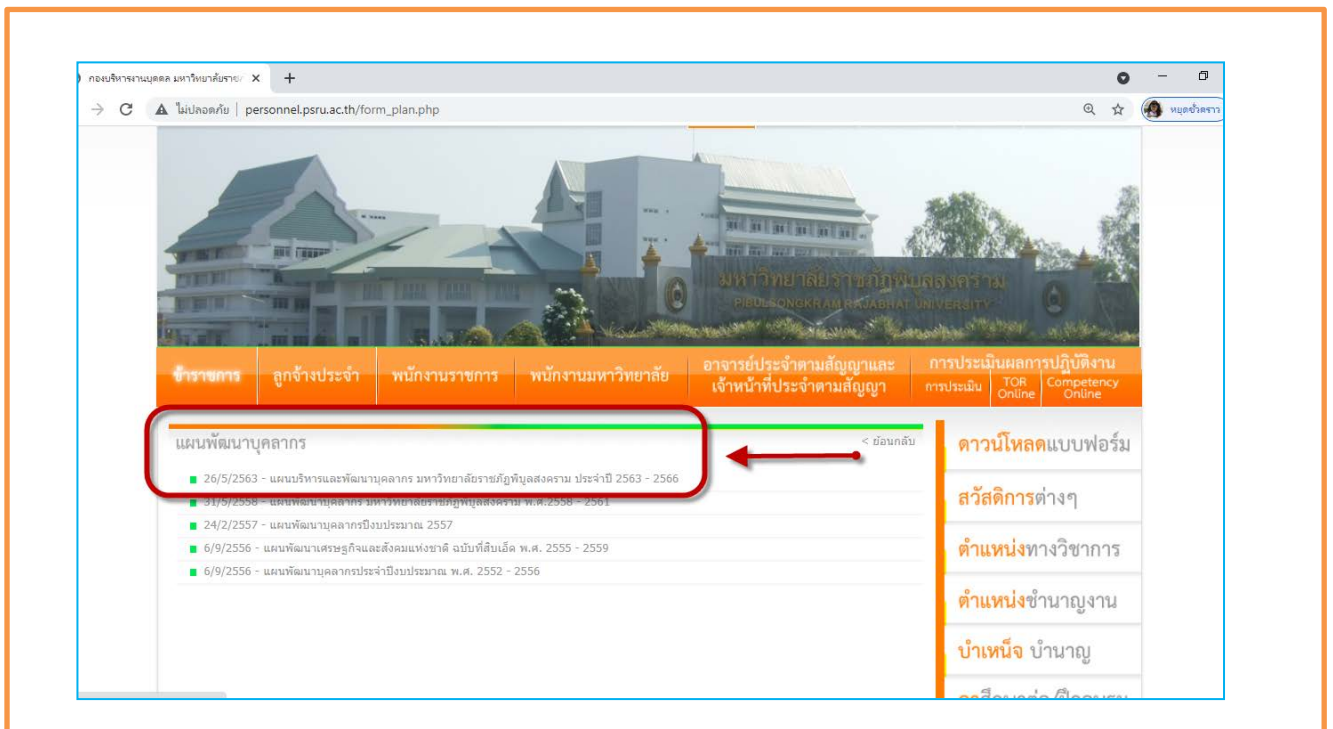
กองบริหารงานบุคคล มหาวิทยาลัยราช ×
+
ไม่ปลอดภัย | personnel.psru.ac.th/form_plan.php
หยุดชั่วคราว

มหาวิทยาลัยราชภัฏพิบูลสงคราม
PIBULSONGKRAM RAJABHAT UNIVERSITY

ข้าราชการ
ลูกจ้างประจำ
พนักงานราชการ
พนักงานมหาวิทยาลัย
อาจารย์ประจำตามสัญญาและเจ้าหน้าที่ประจำตามสัญญา
การประเมินผลการปฏิบัติงาน
การประเมิน
TOR Online
Competency Online

แผนพัฒนาบุคลากร
< ย้อนกลับ
26/5/2563 - แผนบริหารและพัฒนาบุคลากร มหาวิทยาลัยราชภัฏพิบูลสงคราม ประจำปี 2563 - 2566
31/5/2558 - แผนพัฒนาบุคลากร มหาวิทยาลัยราชภัฏพิบูลสงคราม พ.ศ.2558 - 2561
24/2/2557 - แผนพัฒนาบุคลากรปีงบประมาณ 2557
6/9/2556 - แผนพัฒนาเศรษฐกิจและสังคมแห่งชาติ ฉบับที่สิบเอ็ด พ.ศ. 2555 - 2559
6/9/2556 - แผนพัฒนาบุคลากรประจำปีงบประมาณ พ.ศ. 2552 - 2556

ดาวน์โหลดแบบฟอร์ม
สวัสดิการต่างๆ
ตำแหน่งทางวิชาการ
ตำแหน่งชำนาญงาน
บำเหน็จ บำนาญ
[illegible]